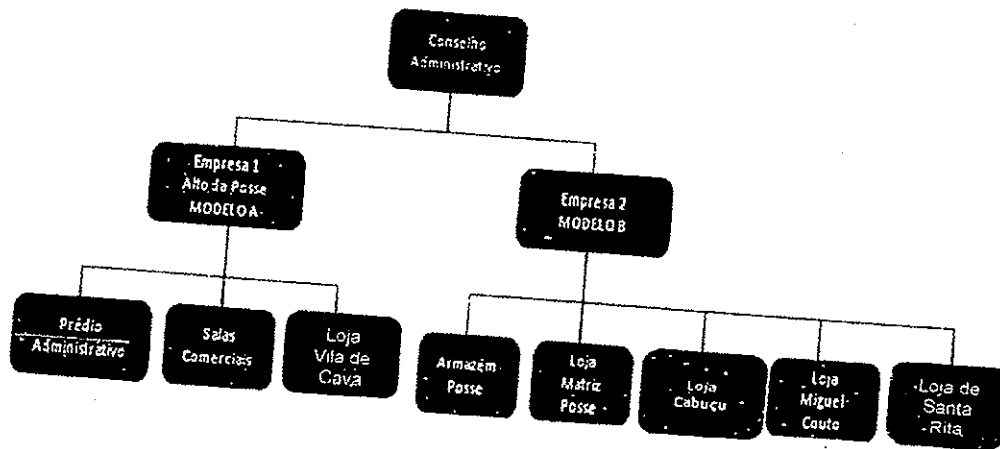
Conselho Administrativo

Empresa 1 Alto da Posse MODELO A

Empresa 2 MODELO B

Prédio Administrativo

Salas Comerciais

Loja Vila de Cava

Armazém Posse

Loja Matriz Posse

Loja Cabuçu

Loja Miguel Couto

Loja de Santa Rita